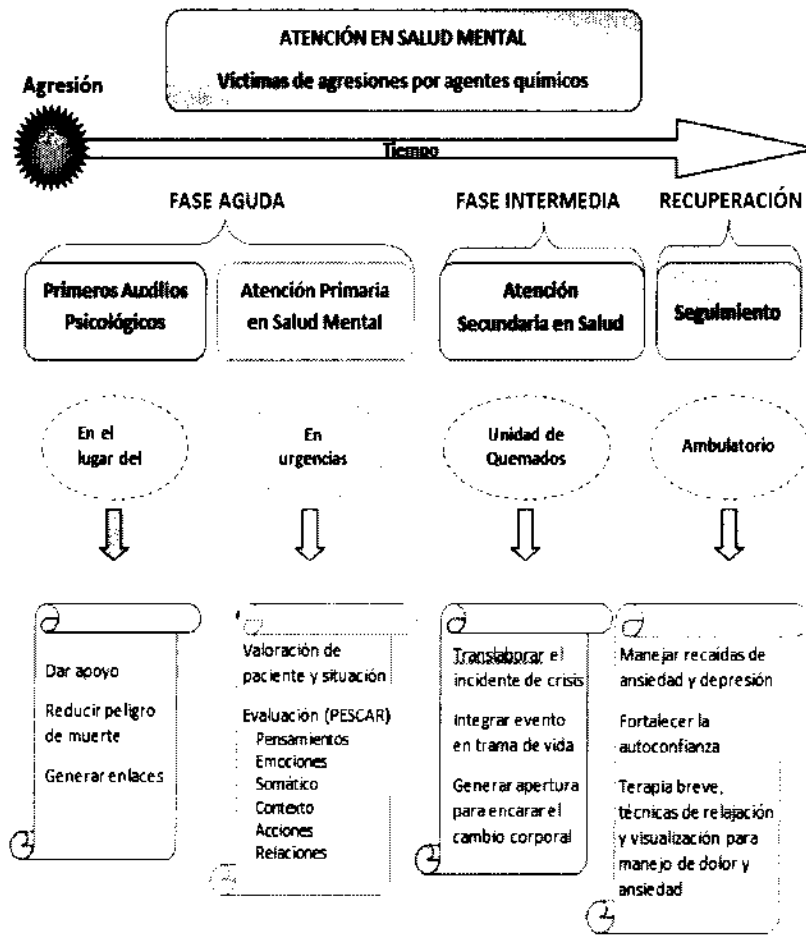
ATENCIÓN EN SALUD MENTAL

Víctimas de agresiones por agentes químicos

Agresión

Tiempo

FASE AGUDA

FASE INTERMEDIA

RECUPERACIÓN

Primeros Auxilios Psicológicos

Atención Primaria en Salud Mental

Atención Secundaria en Salud

Seguimiento

En el lugar del

En urgencias

Unidad de Quemados

Ambulatorio

Dar apoyo

Reducir peligro de muerte

Generar enlaces

Valoración de paciente y situación

Evaluación (PESCAR)
Pensamientos
Emociones
Somático
Contexto
Acciones
Relaciones

Translaborar el incidente de crisis

Integrar evento en trama de vida

Generar apertura para encarar el cambio corporal

Manejar recaídas de ansiedad y depresión

Fortalecer la autoconfianza

Terapia breve, técnicas de relajación y visualización para manejo de dolor y ansiedad